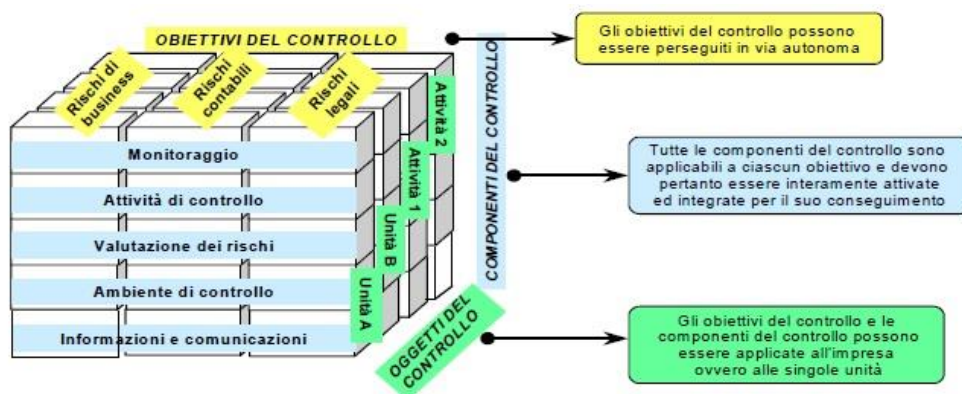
OBIETTIVI DEL CONTROLLO

Rischi di business

Rischi contabili

Rischi legali

Attività 2

Attività 1

Unità B

Unità A

Monitoraggio

Attività di controllo

Valutazione dei rischi

Ambiente di controllo

Informazioni e comunicazioni

COMPONENTI DEL CONTROLLO

OGGETTI DEL CONTROLLO

Gli obiettivi del controllo possono essere perseguiti in via autonoma

Tutte le componenti del controllo sono applicabili a ciascun obiettivo e devono pertanto essere interamente attivate ed integrate per il suo conseguimento

Gli obiettivi del controllo e le componenti del controllo possono essere applicate all'impresa ovvero alle singole unità